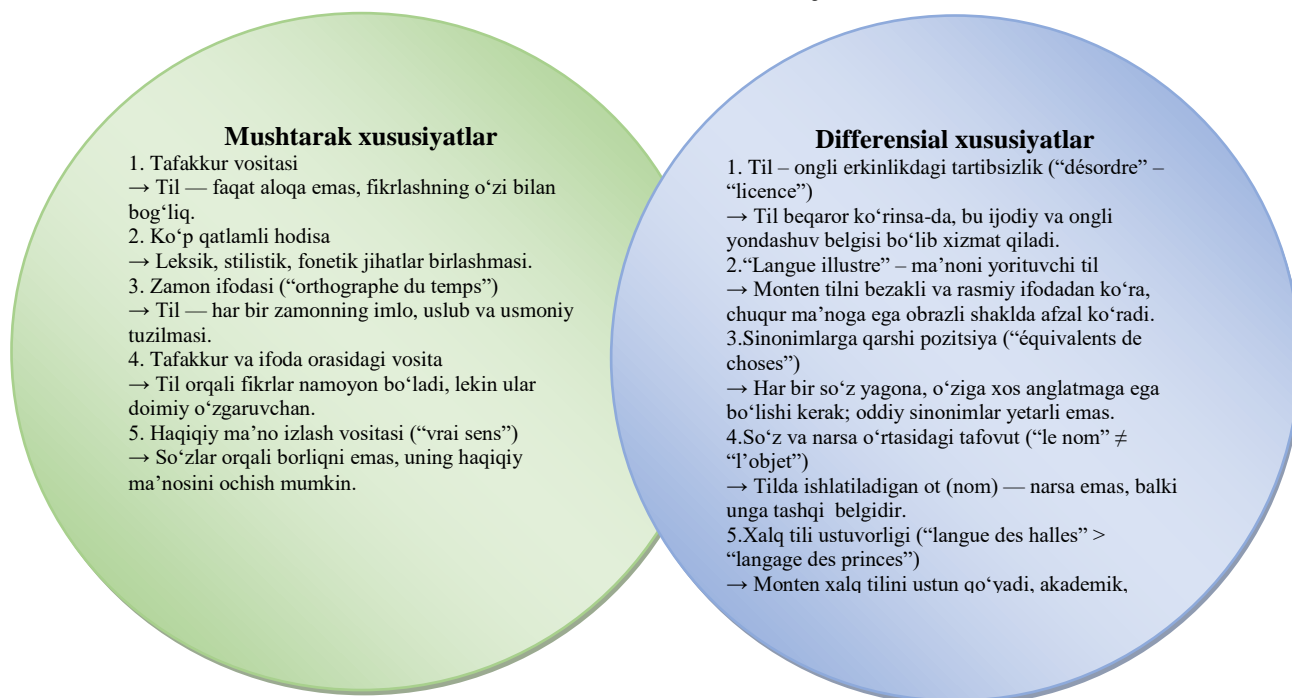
**Mushtarak xususiyatlar**

1. Tafakkur vositasi
→ Til — faqat aloqa emas, fikrlashning o‘zi bilan bog‘liq.
2. Ko‘p qatlamli hodisa
→ Leksik, stilistik, fonetik jihatlar birlashmasi.
3. Zamon ifodasi (“orthographe du temps”)
→ Til — har bir zamonning imlo, uslub va usmoniy tuzilmasi.
4. Tafakkur va ifoda orasidagi vosita
→ Til orqali fikrlar namoyon bo‘ladi, lekin ular doimiy o‘zgaruvchan.
5. Haqiqiy ma’no izlash vositasi (“vrai sens”)
→ So‘zlar orqali borliqni emas, uning haqiqiy ma’nosini ochish mumkin.

**Differensial xususiyatlar**

1. Til – ongli erkinlikdagi tartibsizlik (“désordre” – “licence”)
→ Til beqaror ko‘rinsa-da, bu ijodiy va ongli yondashuv belgisi bo‘lib xizmat qiladi.
2.“Langue illustre” – ma’noni yorituvchi til
→ Monten tilni bezakli va rasmiy ifodadan ko‘ra, chuqur ma’noga ega obrazli shaklda afzal ko‘radi.
3.Sinonimlarga qarshi pozitsiya (“équivalents de choses”)
→ Har bir so‘z yagona, o‘ziga xos anglatmaga ega bo‘lishi kerak; oddiy sinonimlar yetarli emas.
4.So‘z va narsa o‘rtasidagi tafovut (“le nom” ≠ “l’objet”)
→ Tilda ishlatiladigan ot (nom) — narsa emas, balki unga tashqi belgidir.
5.Xalq tili ustuvorligi (“langue des halles” > “langage des princes”)
→ Monten xalq tilini ustun qo‘yadi, akademik,